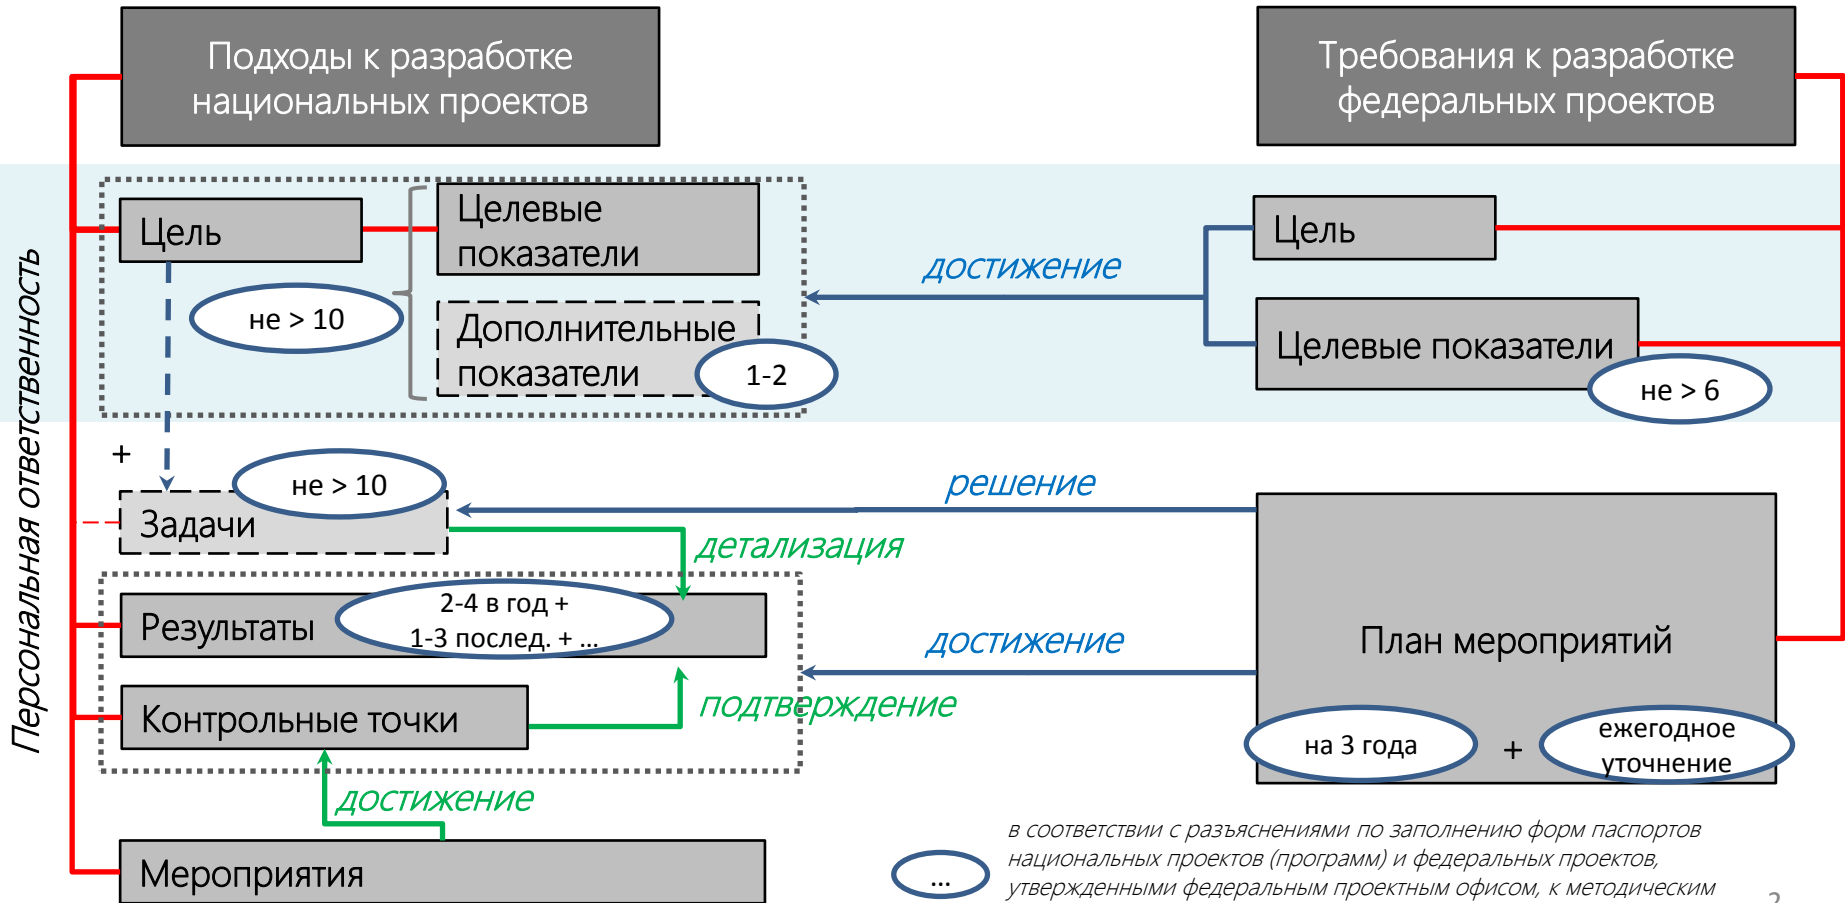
Подходы к разработке национальных проектов

Требования к разработке федеральных проектов

Персональная ответственность

Цель

Целевые показатели

не > 10

Дополнительные показатели

1-2

достижение

Цель

Целевые показатели

не > 6

+

не > 10

Задачи

решение

детализация

Результаты

2-4 в год + 1-3 послед. + ...

достижение

План мероприятий

Контрольные точки

подтверждение

на 3 года

+

ежегодное уточнение

достижение

Мероприятия

...

в соответствии с разъяснениями по заполнению форм паспортов национальных проектов (программ) и федеральных проектов, утвержденными федеральным проектным офисом, к методическим

2